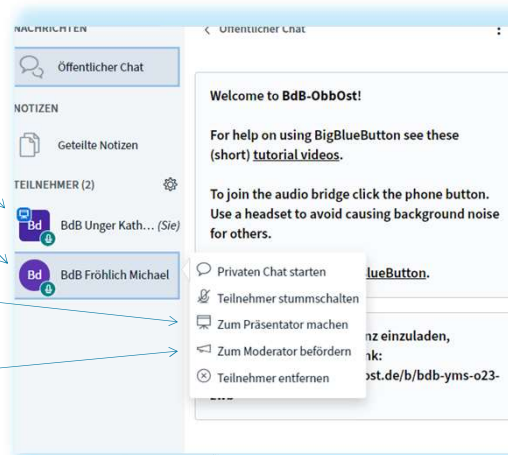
NACHRICHTEN

Öffentlicher Chat

NOTIZEN

Geteilte Notizen

TEILNEHMER (2)

Bd BdB Unger Kath… (Sie)

Bd BdB Fröhlich Michael

< Öffentlicher Chat

Welcome to BdB-ObbOst!

For help on using BigBlueButton see these (short) tutorial videos.

To join the audio bridge click the phone button. Use a headset to avoid causing background noise for others.

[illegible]BlueButton.

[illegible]nz einzuladen, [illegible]nk: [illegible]ost.de/b/bdb-yms-o23-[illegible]

Privaten Chat starten

Teilnehmer stummschalten

Zum Präsentator machen

Zum Moderator befördern

Teilnehmer entfernen